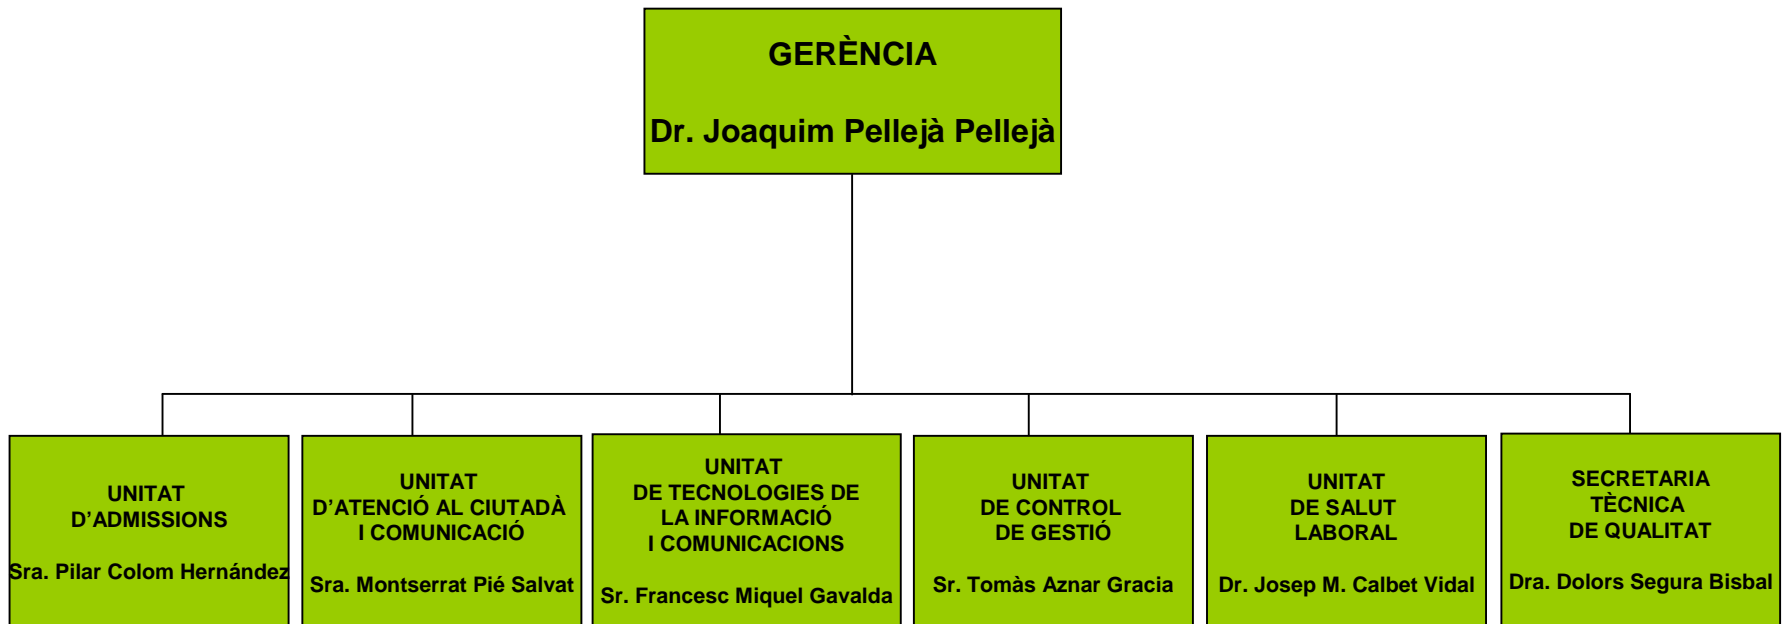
GERÈNCIA

Dr. Joaquim Pellejà Pellejà

UNITAT D'ADMISSIONS

Sra. Pilar Colom Hernández

UNITAT D'ATENCIÓ AL CIUTADÀ I COMUNICACIÓ

Sra. Montserrat Pié Salvat

UNITAT DE TECNOLOGIES DE LA INFORMACIÓ I COMUNICACIONS

Sr. Francesc Miquel Gavalda

UNITAT DE CONTROL DE GESTIÓ

Sr. Tomàs Aznar Gracia

UNITAT DE SALUT LABORAL

Dr. Josep M. Calbet Vidal

SECRETARIA TÈCNICA DE QUALITAT

Dra. Dolors Segura Bisbal